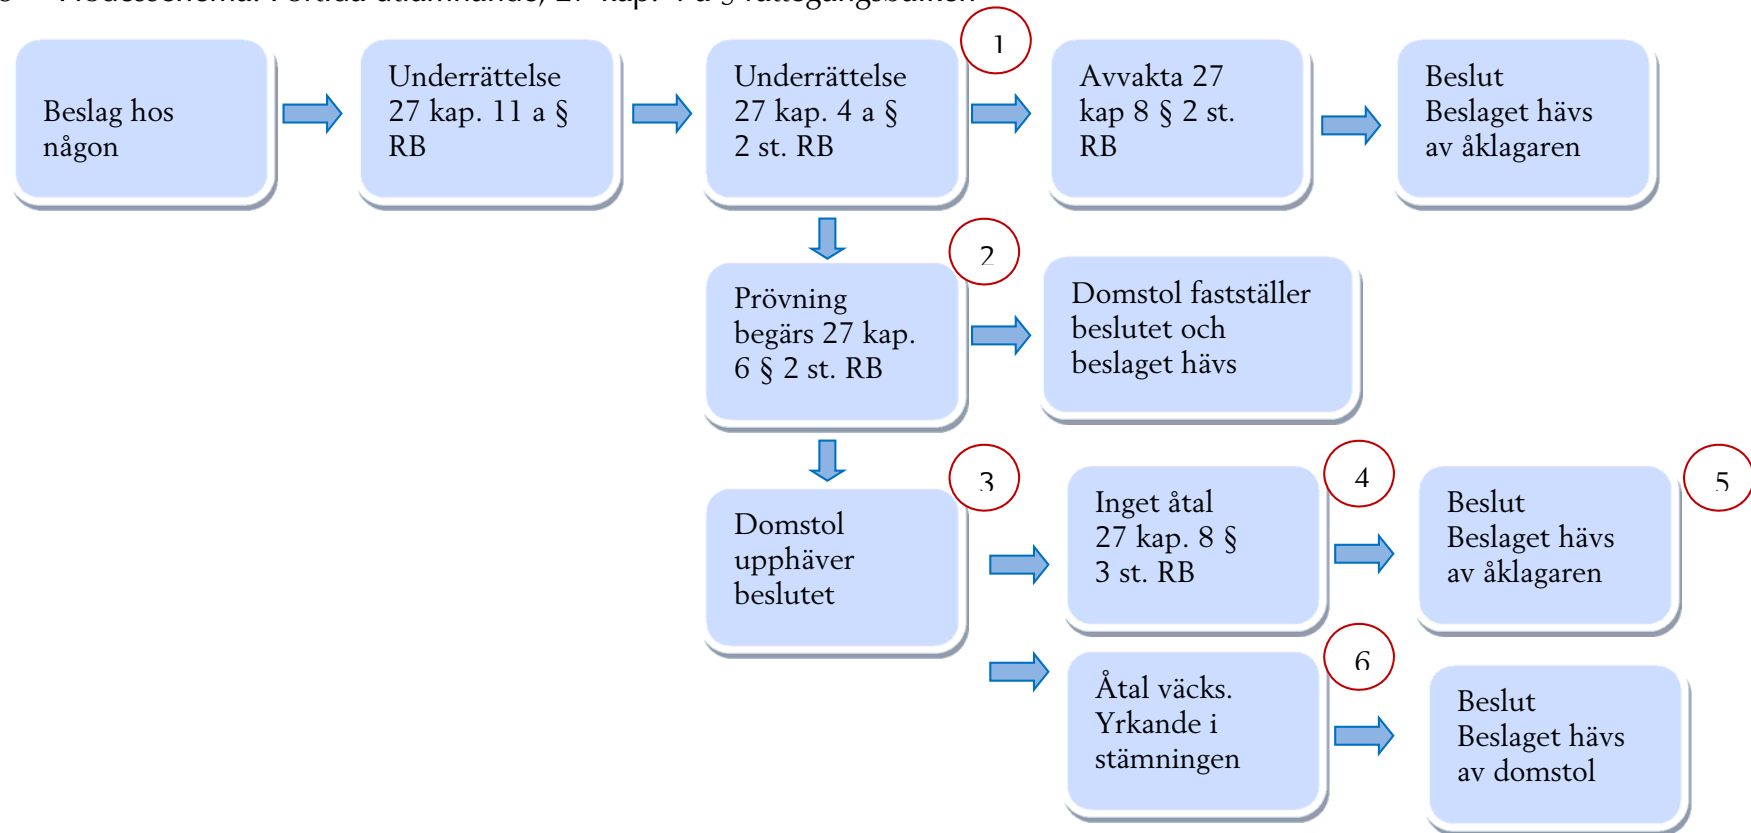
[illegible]

Beslag hos någon

Underrättelse 27 kap. 11 a § RB

Underrättelse 27 kap. 4 a § 2 st. RB

1

Avvakta 27 kap 8 § 2 st. RB

Beslut Beslaget hävs av åklagaren

Prövning begärs 27 kap. 6 § 2 st. RB

2

Domstol fastställer beslutet och beslaget hävs

Domstol upphäver beslutet

3

Inget åtal 27 kap. 8 § 3 st. RB

4

Beslut Beslaget hävs av åklagaren

5

Åtal väcks. Yrkande i stämningen

6

Beslut Beslaget hävs av domstol